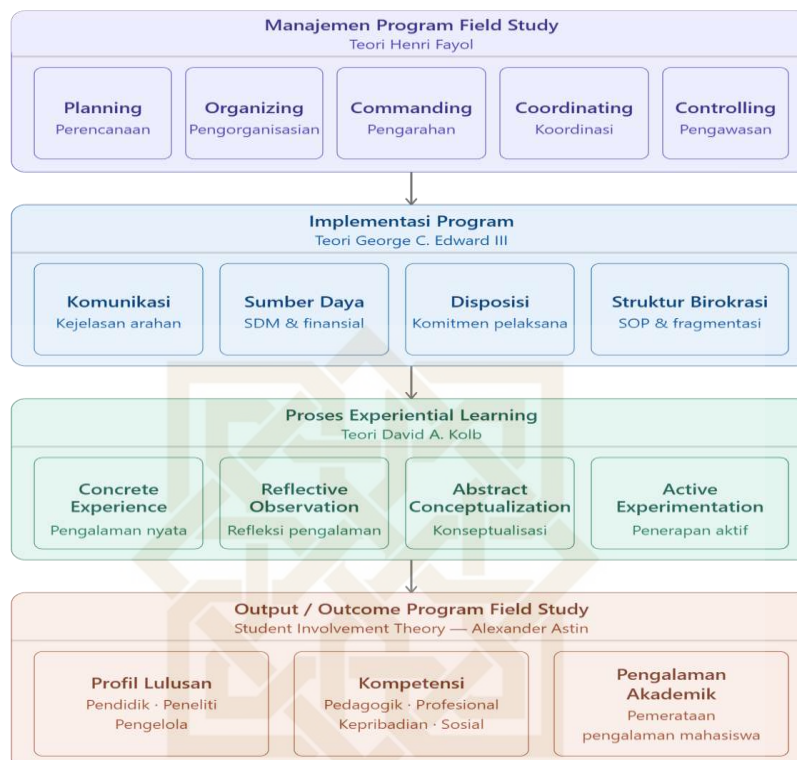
Manajemen Program Field Study
Teori Henri Fayol

Planning
Perencanaan

Organizing
Pengorganisasian

Commanding
Pengarahan

Coordinating
Koordinasi

Controlling
Pengawasan

Implementasi Program
Teori George C. Edward III

Komunikasi
Kejelasan arahan

Sumber Daya
SDM & finansial

Disposisi
Komitmen pelaksana

Struktur Birokrasi
SOP & fragmentasi

Proses Experiential Learning
Teori David A. Kolb

Concrete Experience
Pengalaman nyata

Reflective Observation
Refleksi pengalaman

Abstract Conceptualization
Konseptualisasi

Active Experimentation
Penerapan aktif

Output / Outcome Program Field Study
Student Involvement Theory — Alexander Astin

Profil Lulusan
Pendidik · Peneliti
Pengelola

Kompetensi
Pedagogik · Profesional
Kepribadian · Sosial

Pengalaman Akademik
Pemerataan pengalaman mahasiswa